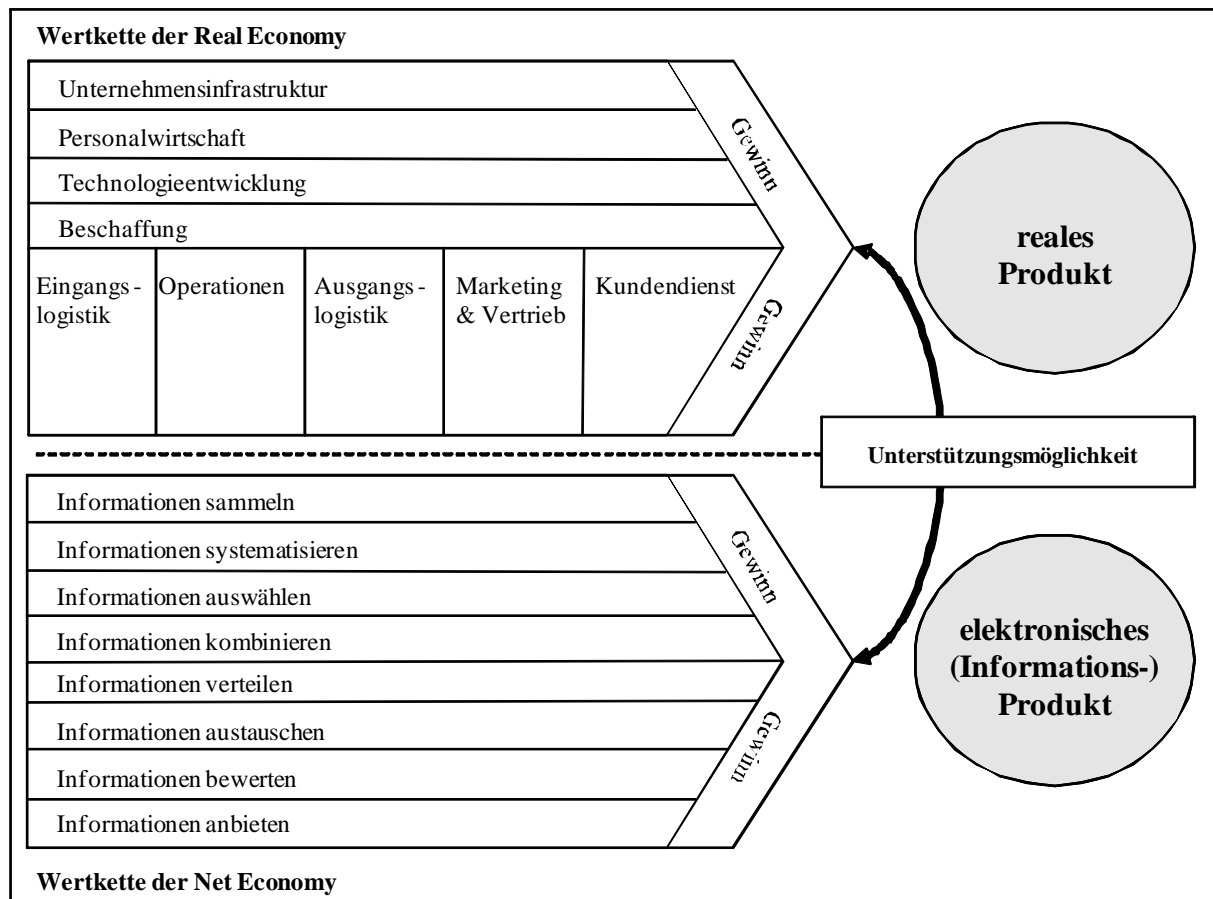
Wertkette der Real Economy

Unternehmensinfrastruktur

Personalwirtschaft

Technologieentwicklung

Beschaffung

Eingangslogistik

Operationen

Ausgangslogistik

Marketing & Vertrieb

Kundendienst

Gewinn

Gewinn

reales Produkt

Unterstützungsmöglichkeit

Informationen sammeln

Informationen systematisieren

Informationen auswählen

Informationen kombinieren

Informationen verteilen

Informationen austauschen

Informationen bewerten

Informationen anbieten

Gewinn

Gewinn

elektronisches (Informations-) Produkt

Wertkette der Net Economy